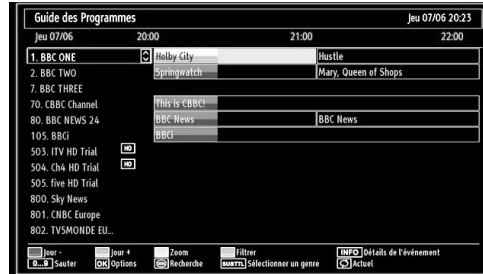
Guide des Programmes
Jeu 07/06 20:23

Jeu 07/06 20:00 21:00 22:00

| Chaîne | Programmes |
|---|---|
| 1. BBC ONE | Holby City · Hustle |
| 2. BBC TWO | Springwatch · Mary, Queen of Shops |
| 7. BBC THREE | |
| 70. CBBC Channel | This is CBBC! |
| 80. BBC NEWS 24 | BBC News · BBC News |
| 105. BBCi | BBCi |
| 503. ITV HD Trial HD | |
| 504. Ch4 HD Trial HD | |
| 505. five HD Trial | |
| 800. Sky News | |
| 801. CNBC Europe | |
| 802. TV5MONDE EU... | |

Jour - Jour + Zoom Filtrer INFO Détails de l'événement
0...9 Sauter OK Options Recherche SUBTTL Sélectionner un genre Actuel